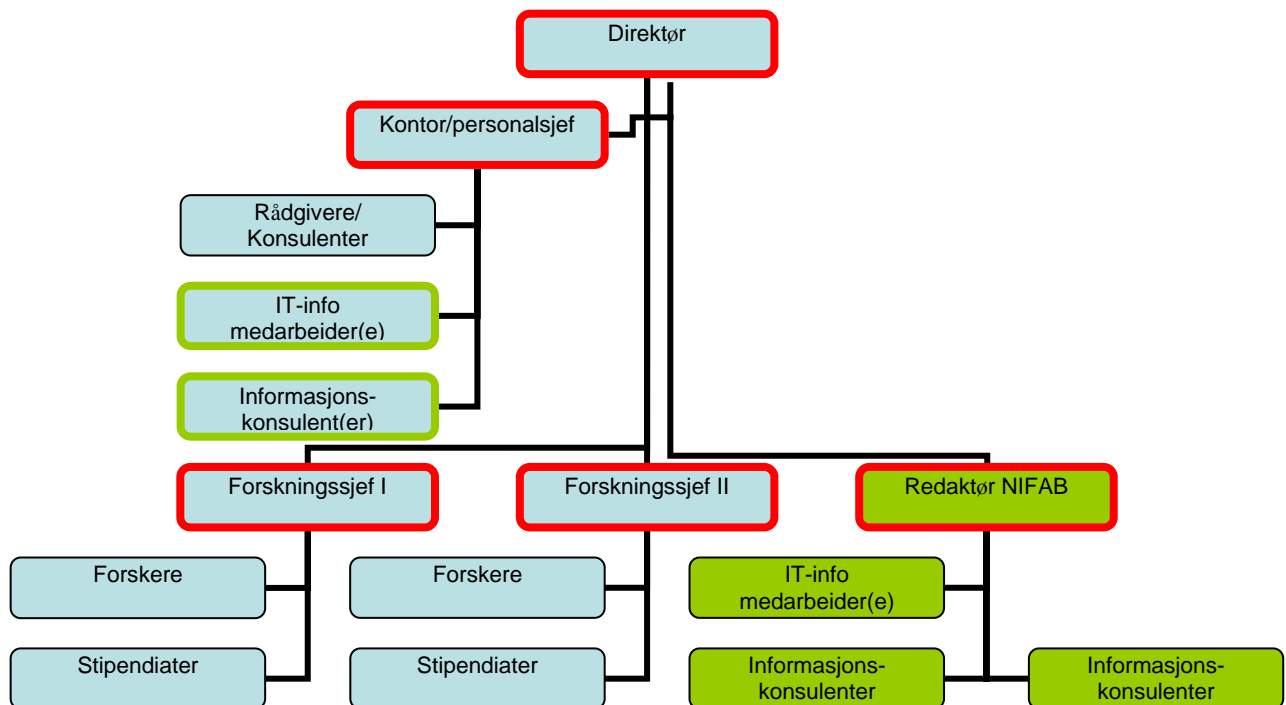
Direktør

Kontor/personalsjef

Rådgivere/ Konsulenter

IT-info medarbeider(e)

Informasjons-konsulent(er)

Forskningssjef I

Forskningssjef II

Redaktør NIFAB

Forskere

Stipendiater

Forskere

Stipendiater

IT-info medarbeider(e)

Informasjons-konsulenter

Informasjons-konsulenter